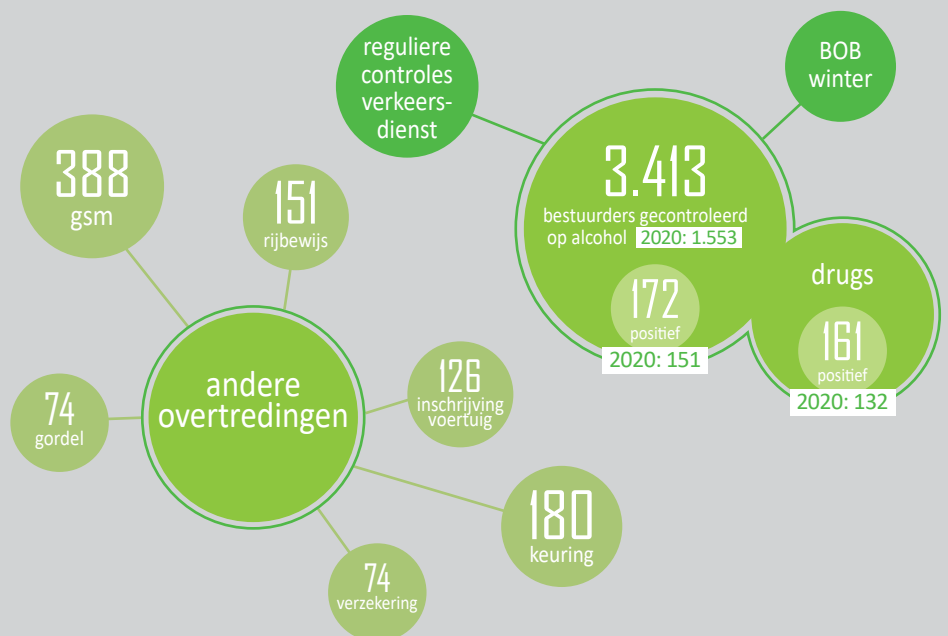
reguliere controles verkeersdienst

BOB winter

3.413
bestuurders gecontroleerd op alcohol 2020: 1.553

172
positief
2020: 151

drugs

161
positief
2020: 132

388
gsm

151
rijbewijs

andere overtredingen

126
inschrijving voertuig

74
gordel

180
keuring

74
verzekering